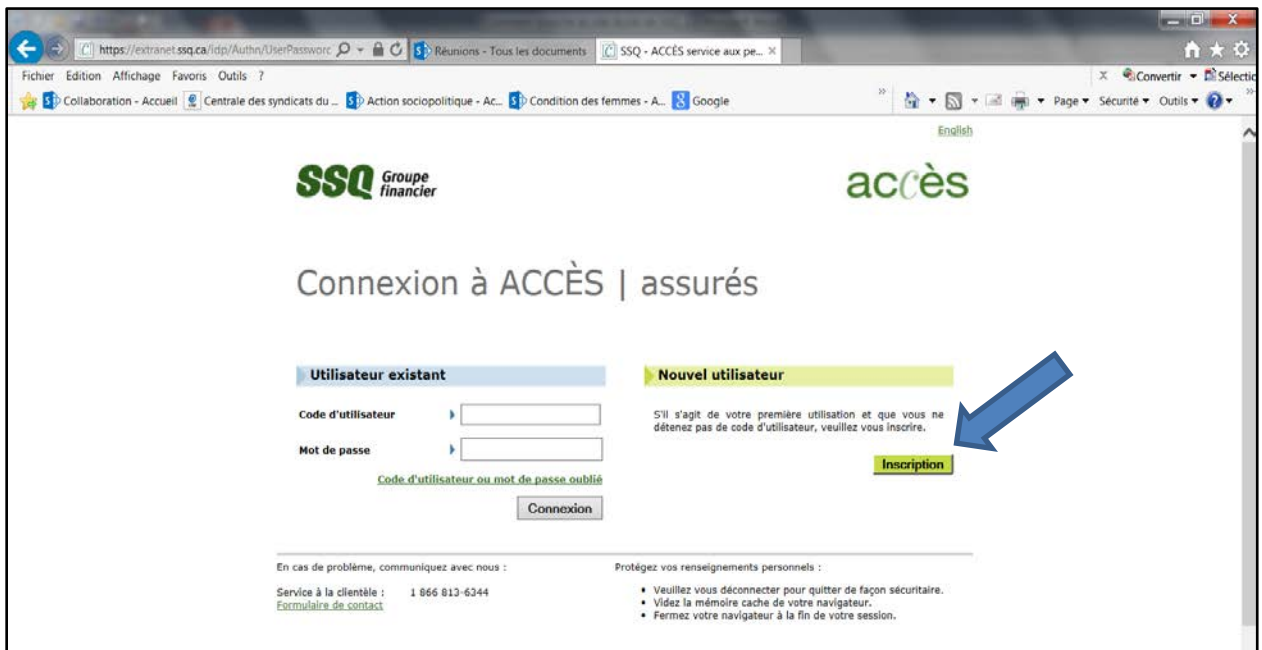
https://extranet.ssq.ca/idp/Authn/UserPassworc
Réunions - Tous les documents
SSQ - ACCÈS service aux pe...

Fichier Edition Affichage Favoris Outils ?
Convertir Sélectio
Collaboration - Accueil
Centrale des syndicats du ...
Action sociopolitique - Ac...
Condition des femmes - A...
Google
Page Sécurité Outils

English

SSQ Groupe financier

accès

Connexion à ACCÈS | assurés

Utilisateur existant

Code d'utilisateur

Mot de passe

Code d'utilisateur ou mot de passe oublié

Connexion

Nouvel utilisateur

S'il s'agit de votre première utilisation et que vous ne détenez pas de code d'utilisateur, veuillez vous inscrire.

Inscription

En cas de problème, communiquez avec nous :

Service à la clientèle : 1 866 813-6344
Formulaire de contact

Protégez vos renseignements personnels :

• Veuillez vous déconnecter pour quitter de façon sécuritaire.
• Videz la mémoire cache de votre navigateur.
• Fermez votre navigateur à la fin de votre session.